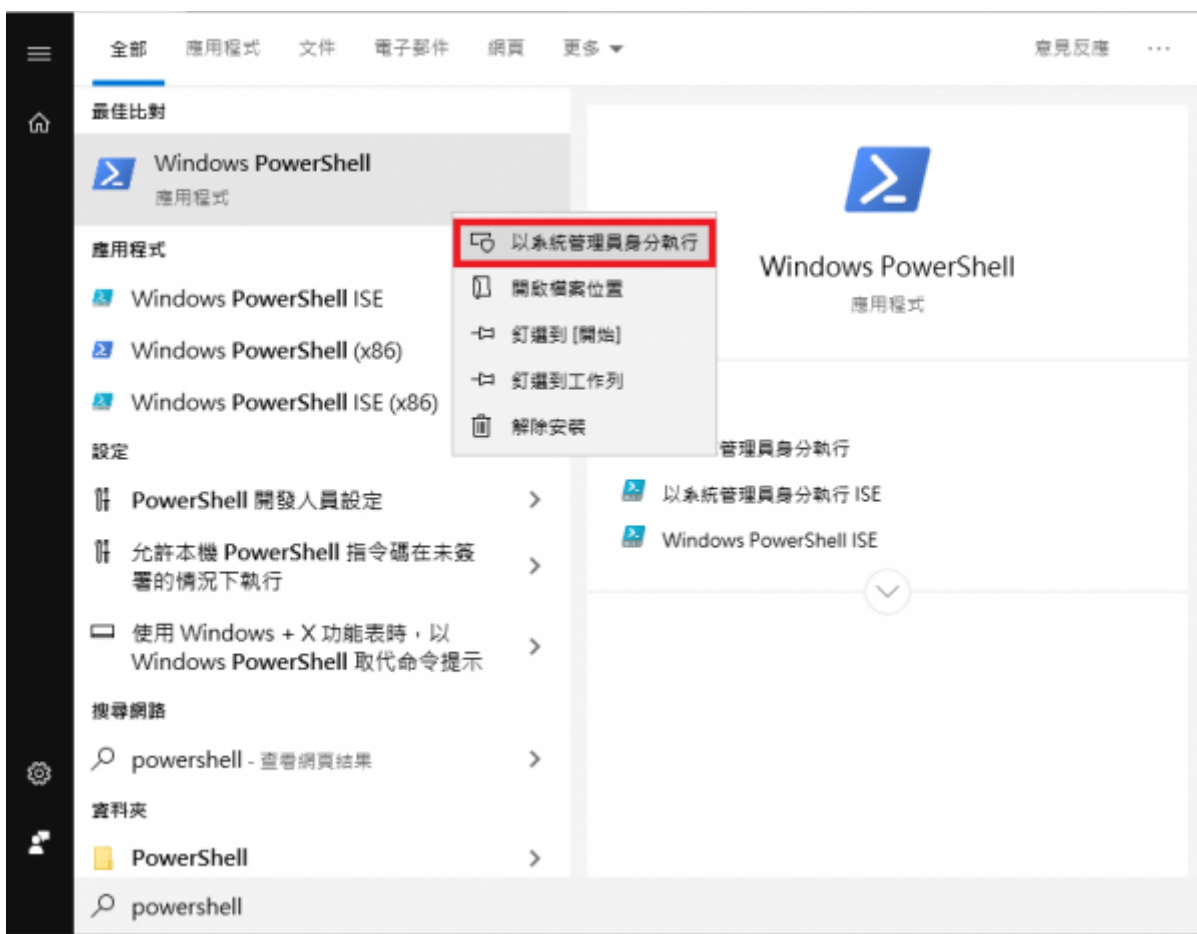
全部 應用程式 文件 電子郵件 網頁 更多 ▾ 意見反應 ···

最佳比對

Windows PowerShell
應用程式

應用程式

Windows PowerShell ISE

Windows PowerShell (x86)

Windows PowerShell ISE (x86)

設定

PowerShell 開發人員設定 >

允許本機 PowerShell 指令碼在未簽署的情況下執行 >

使用 Windows + X 功能表時，以 Windows PowerShell 取代命令提示 >

搜尋網路

powershell - 查看網頁結果 >

資料夾

PowerShell >

以系統管理員身分執行

開啟檔案位置

釘選到 [開始]

釘選到工作列

解除安裝

Windows PowerShell
應用程式

管理員身分執行

以系統管理員身分執行 ISE

Windows PowerShell ISE

powershell